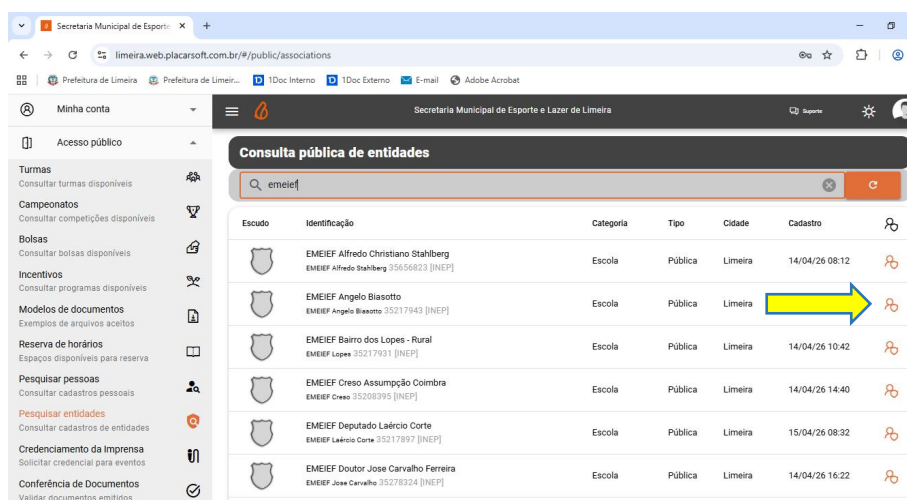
Secretaria Municipal de Esporte ×
+
limeira.web.placarsoft.com.br/#/public/associations
Prefeitura de Limeira
Prefeitura de Limeir...
1Doc Interno
1Doc Externo
E-mail
Adobe Acrobat

Minha conta
Acesso público
Turmas
Consultar turmas disponíveis
Campeonatos
Consultar competições disponíveis
Bolsas
Consultar bolsas disponíveis
Incentivos
Consultar programas disponíveis
Modelos de documentos
Exemplos de arquivos aceitos
Reserva de horários
Espaços disponíveis para reserva
Pesquisar pessoas
Consultar cadastros pessoais
Pesquisar entidades
Consultar cadastros de entidades
Credenciamento da Imprensa
Solicitar credencial para eventos
Conferência de Documentos
Validar documentos emitidos

Secretaria Municipal de Esporte e Lazer de Limeira
Suporte

Consulta pública de entidades
emeief

| Escudo | Identificação | Categoria | Tipo | Cidade | Cadastro |
|---|---|---|---|---|---|
| | EMEIEF Alfredo Christiano Stahlberg EMEIEF Alfredo Stahlberg 35656823 [INEP] | Escola | Pública | Limeira | 14/04/26 08:12 |
| | EMEIEF Angelo Biasotto EMEIEF Angelo Biasotto 35217943 [INEP] | Escola | Pública | Limeira | |
| | EMEIEF Bairro dos Lopes - Rural EMEIEF Lopes 35217931 [INEP] | Escola | Pública | Limeira | 14/04/26 10:42 |
| | EMEIEF Creso Assumpção Coimbra EMEIEF Creso 35208395 [INEP] | Escola | Pública | Limeira | 14/04/26 14:40 |
| | EMEIEF Deputado Laércio Corte EMEIEF Laércio Corte 35217897 [INEP] | Escola | Pública | Limeira | 15/04/26 08:32 |
| | EMEIEF Doutor Jose Carvalho Ferreira EMEIEF Jose Carvalho 35278324 [INEP] | Escola | Pública | Limeira | 14/04/26 16:22 |